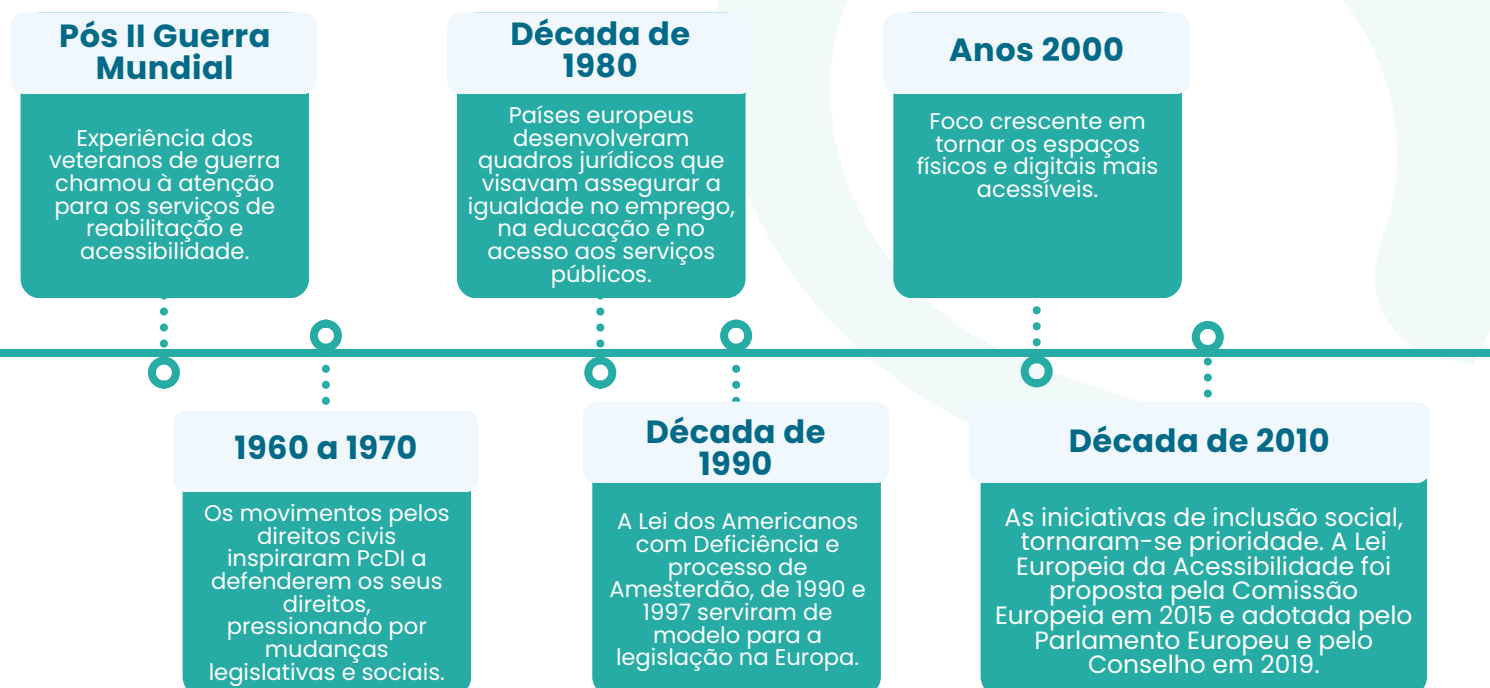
Pós II Guerra Mundial

Experiência dos veteranos de guerra chamou à atenção para os serviços de reabilitação e acessibilidade.

Década de 1980

Países europeus desenvolveram quadros jurídicos que visavam assegurar a igualdade no emprego, na educação e no acesso aos serviços públicos.

Anos 2000

Foco crescente em tornar os espaços físicos e digitais mais acessíveis.

1960 a 1970

Os movimentos pelos direitos civis inspiraram PcDI a defenderem os seus direitos, pressionando por mudanças legislativas e sociais.

Década de 1990

A Lei dos Americanos com Deficiência e processo de Amesterdão, de 1990 e 1997 serviram de modelo para a legislação na Europa.

Década de 2010

As iniciativas de inclusão social, tornaram-se prioridade. A Lei Europeia da Acessibilidade foi proposta pela Comissão Europeia em 2015 e adotada pelo Parlamento Europeu e pelo Conselho em 2019.